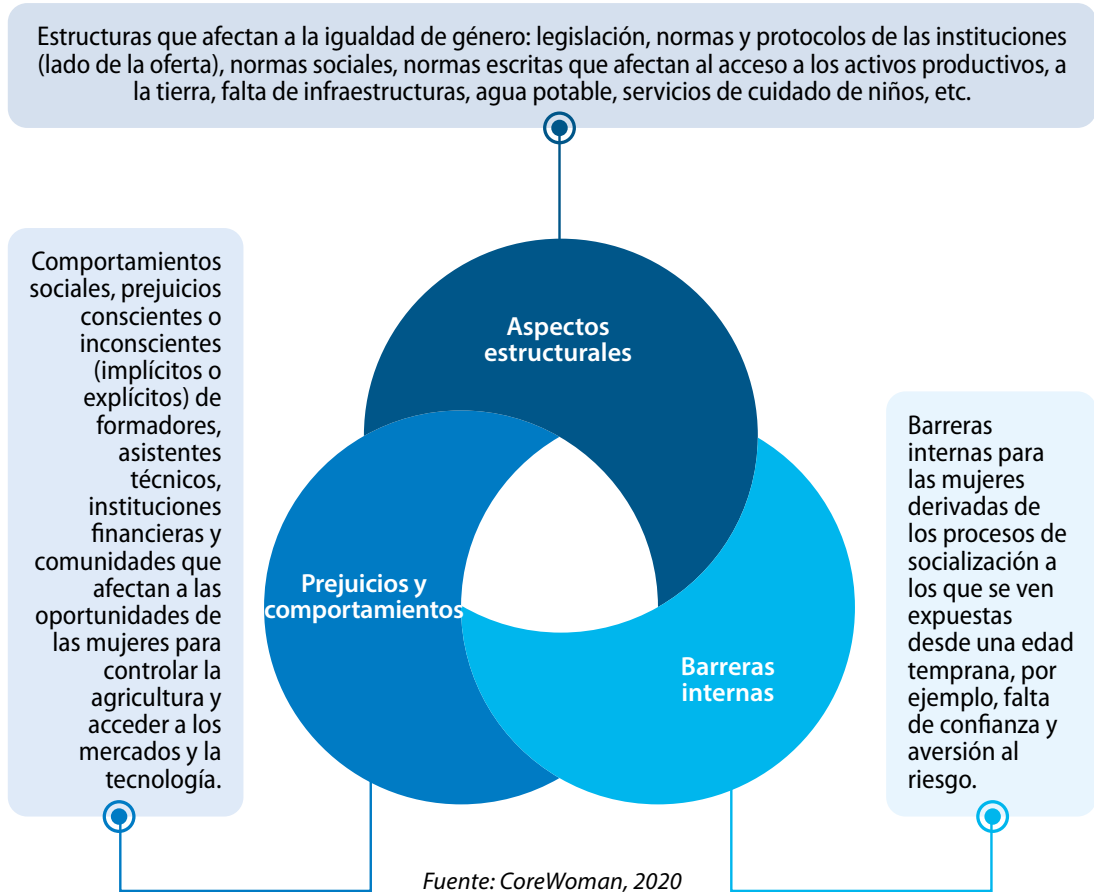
Estructuras que afectan a la igualdad de género: legislación, normas y protocolos de las instituciones (lado de la oferta), normas sociales, normas escritas que afectan al acceso a los activos productivos, a la tierra, falta de infraestructuras, agua potable, servicios de cuidado de niños, etc.

Comportamientos sociales, prejuicios conscientes o inconscientes (implícitos o explícitos) de formadores, asistentes técnicos, instituciones financieras y comunidades que afectan a las oportunidades de las mujeres para controlar la agricultura y acceder a los mercados y la tecnología.

Aspectos estructurales

Prejuicios y comportamientos

Barreras internas

Barreras internas para las mujeres derivadas de los procesos de socialización a los que se ven expuestas desde una edad temprana, por ejemplo, falta de confianza y aversión al riesgo.

Fuente: CoreWoman, 2020